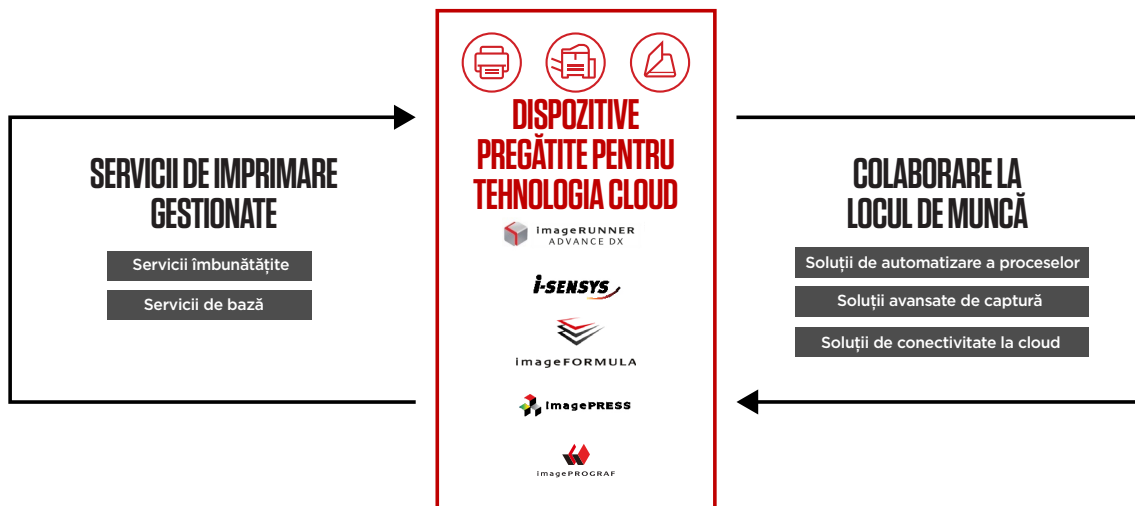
SERVICII DE IMPRIMARE GESTIONATE

Servicii îmbunătățite

Servicii de bază

DISPOZITIVE PREGĂTITE PENTRU TEHNOLOGIA CLOUD

imageRUNNER ADVANCE DX

i-SENSYS

imageFORMULA

imagePRESS

imagePROGRAF

COLABORARE LA LOCUL DE MUNCĂ

Soluții de automatizare a proceselor

Soluții avansate de captură

Soluții de conectivitate la cloud